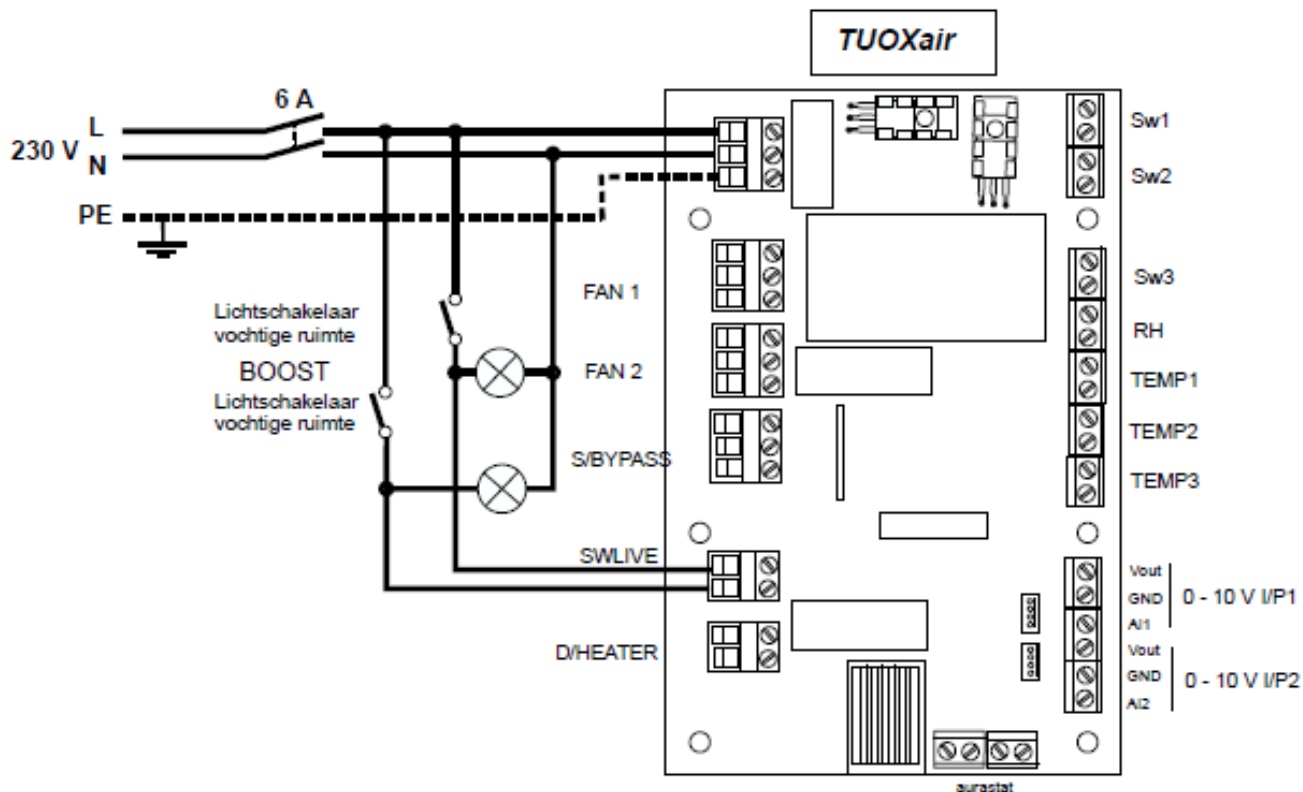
TUOXair

6 A
230 V L
N
PE

Lichtschakelaar vochtige ruimte
BOOST
Lichtschakelaar vochtige ruimte

FAN 1
FAN 2
S/BYPASS
SWLIVE
D/HEATER

Sw1
Sw2
Sw3
RH
TEMP1
TEMP2
TEMP3

Vout
GND
AI1
0 - 10 V I/P1
Vout
GND
AI2
0 - 10 V I/P2

aurastat